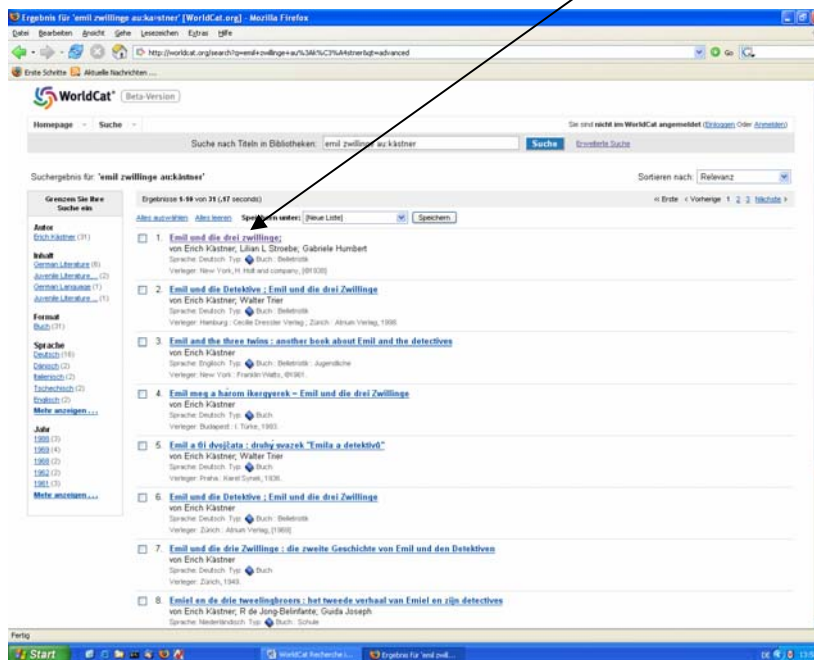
Ergebnis für 'emil zwillinge au:ka=stner' [WorldCat.org] - Mozilla Firefox

Datei Bearbeiten Ansicht Gehe Lesezeichen Extras Hilfe

http://worldcat.org/search?q=emil+zwillinge+au%3A%C3%A4stner&qt=advanced

Erste Schritte Aktuelle Nachrichten

WorldCat Beta-Version

Homepage Suche

Sie sind nicht im WorldCat angemeldet (Einloggen Oder Anmelden)

Suche nach Titeln in Bibliotheken: emil zwillinge au:kästner Suche Erweiterte Suche

Suchergebnis für: 'emil zwillinge au:kästner'

Sortieren nach: Relevanz

Grenzen Sie Ihre Suche ein

Autor
Erich Kästner (31)

Inhalt
German Literature (6)
Juvenile Literature ... (2)
German Language (7)
Juvenile Literature ... (1)

Format
Buch (31)

Sprache
Deutsch (16)
Dänisch (2)
Italienisch (2)
Tschechisch (2)
Englisch (2)
Mehr anzeigen...

Jahr
1988 (3)
1969 (4)
1968 (2)
1962 (2)
1961 (3)
Mehr anzeigen...

Ergebnisse 1-10 von 31 (.17 seconds)

« Erste ‹ Vorherige 1 2 3 Nächste ›

Alles auswählen Alles leeren Speichern unter: [Neue Liste] Speichern

1. Emil und die drei zwillinge;
von Erich Kästner; Lilian L Stroebe; Gabriele Humbert
Sprache: Deutsch Typ: Buch: Belletristik
Verleger: New York, H. Holt and company, [©1939]

2. Emil und die Detektive : Emil und die drei Zwillinge
von Erich Kästner; Walter Trier
Sprache: Deutsch Typ: Buch: Belletristik
Verleger: Hamburg : Cecilie Dressler Verlag ; Zürich : Atrium Verlag, 1998.

3. Emil and the three twins : another book about Emil and the detectives
von Erich Kästner
Sprache: Englisch Typ: Buch: Belletristik : Jugendliche
Verleger: New York : Franklin Watts, ©1961.

4. Emil meg a három ikergyerek – Emil und die drei Zwillinge
von Erich Kästner
Sprache: Deutsch Typ: Buch
Verleger: Budapest : I. Türke, 1993.

5. Emil a tři dvojčata : druhý svazek "Emila a detektivů"
von Erich Kästner; Walter Trier
Sprache: Deutsch Typ: Buch
Verleger: Praha : Karel Synek, 1936.

6. Emil und die Detektive : Emil und die drei Zwillinge
von Erich Kästner
Sprache: Deutsch Typ: Buch: Belletristik
Verleger: Zürich : Atrium Verlag, [1969]

7. Emil und die drie Zwillinge : die zweite Geschichte von Emil und den Detektiven
von Erich Kästner
Sprache: Deutsch Typ: Buch
Verleger: Zürich, 1949.

8. Emiel en de drie tweelingbroers : het tweede verhaal van Emiel en zijn detectives
von Erich Kästner; R de Jong-Belinfante; Guida Joseph
Sprache: Niederländisch Typ: Buch: Schule

Fertig

Start WorldCat Recherche i... Ergebnis für 'emil zwill...